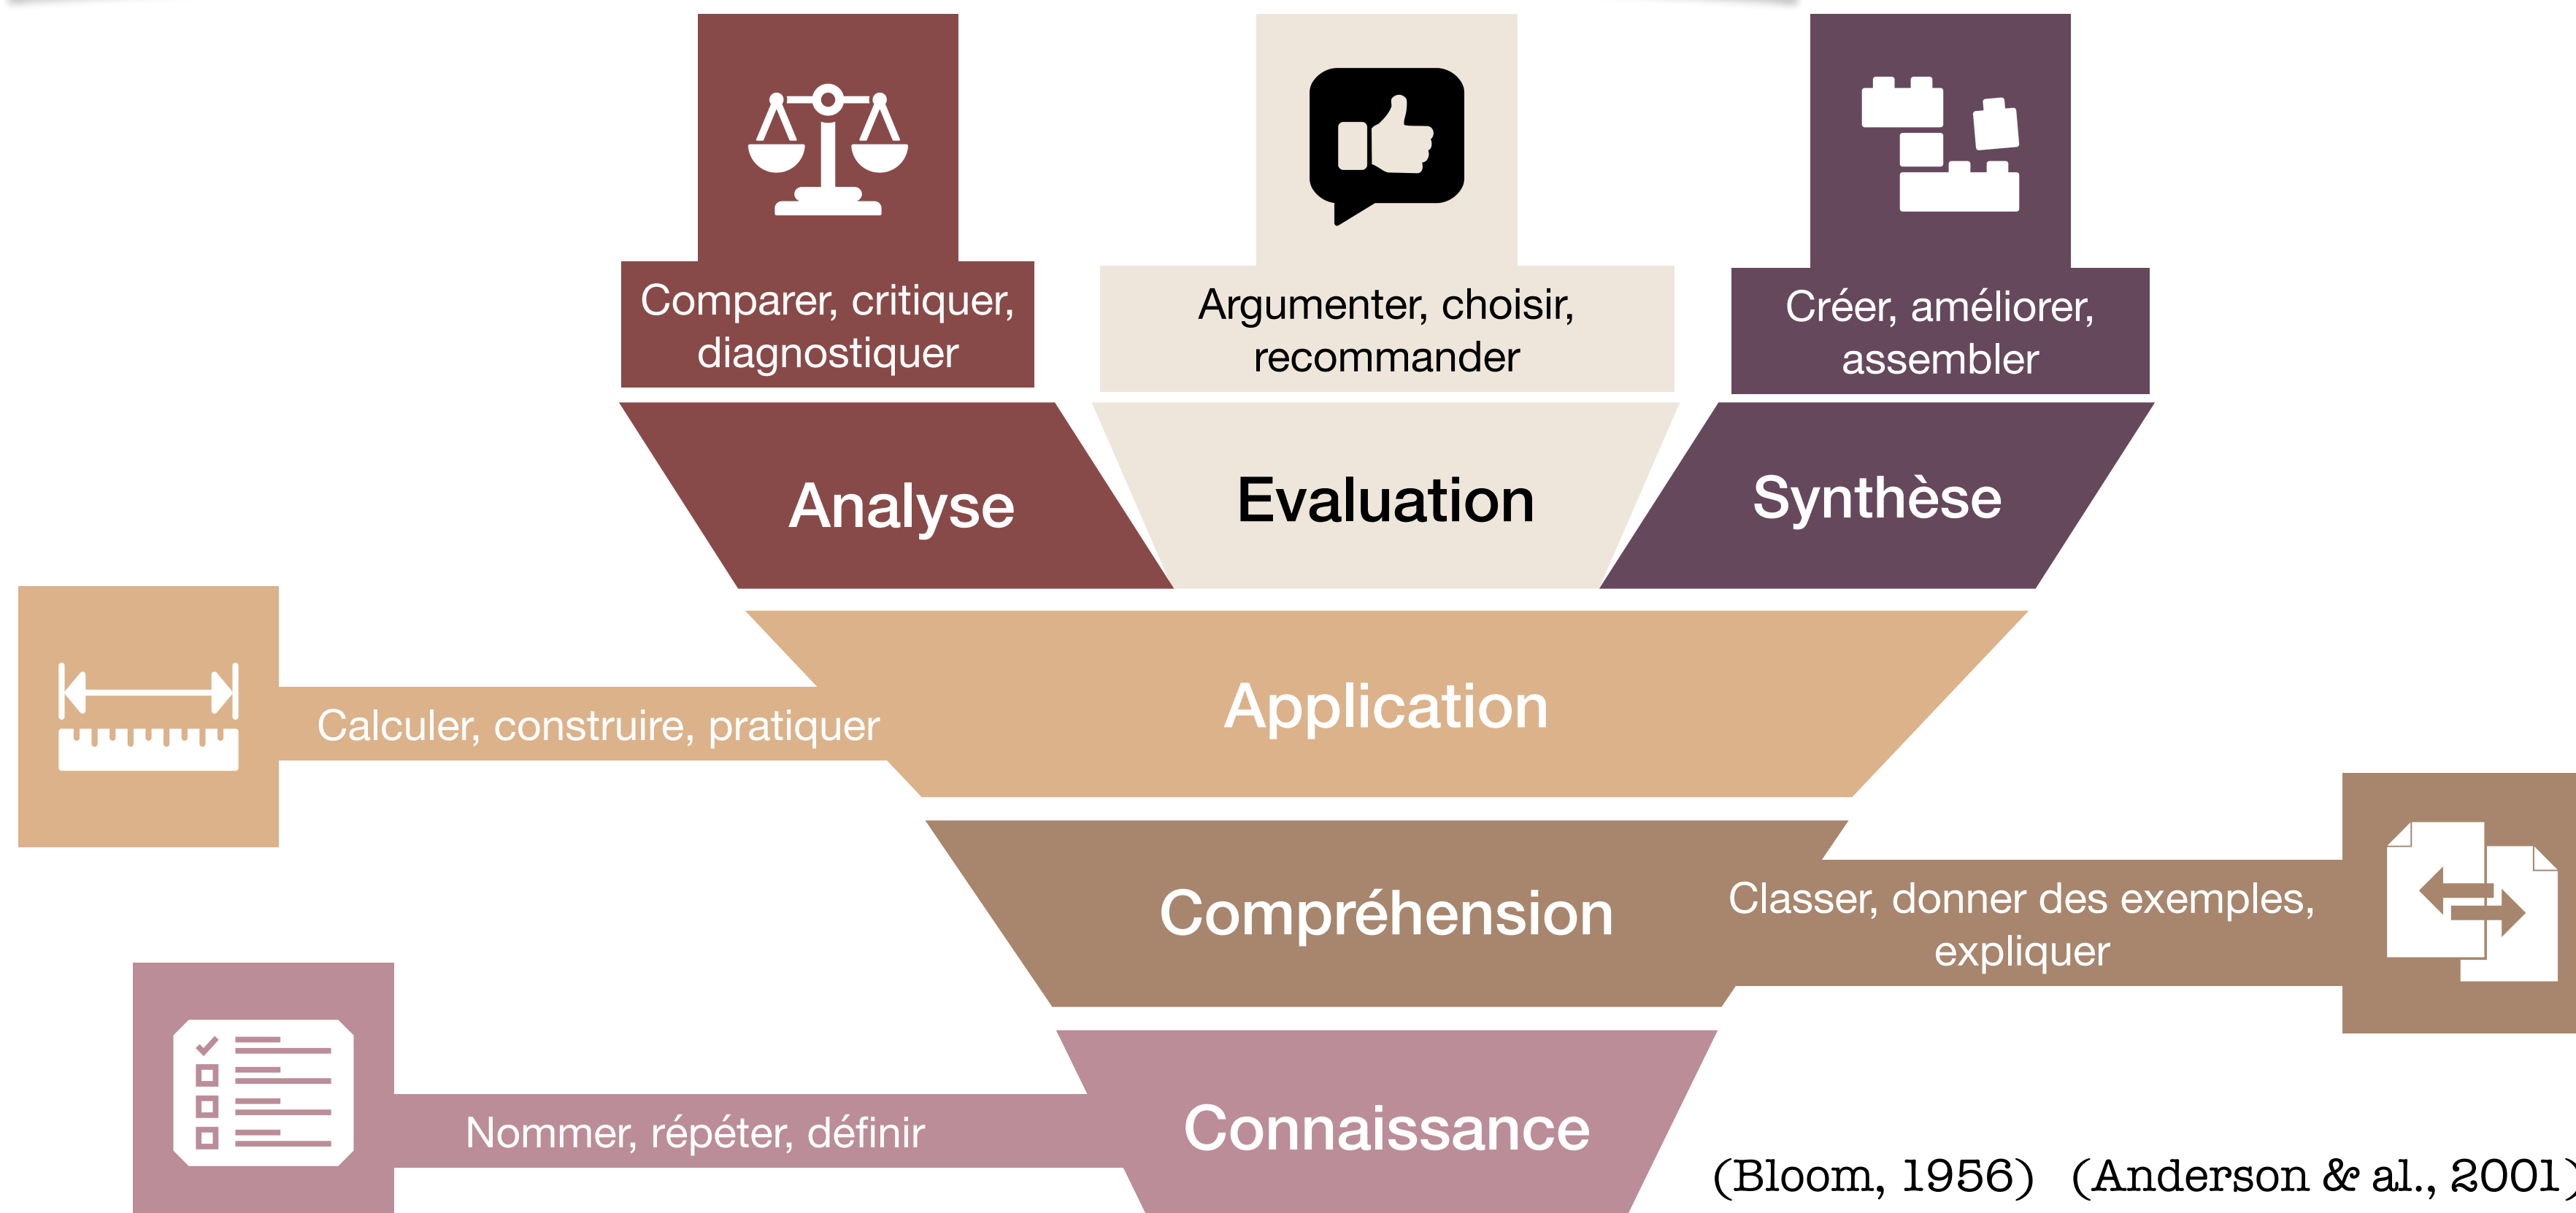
Comparer, critiquer, diagnostiquer

Argumenter, choisir, recommander

Créer, améliorer, assembler

Analyse

Evaluation

Synthèse

Calculer, construire, pratiquer

Application

Compréhension

Classer, donner des exemples, expliquer

Nommer, répéter, définir

Connaissance

(Bloom, 1956) (Anderson & al., 2001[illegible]